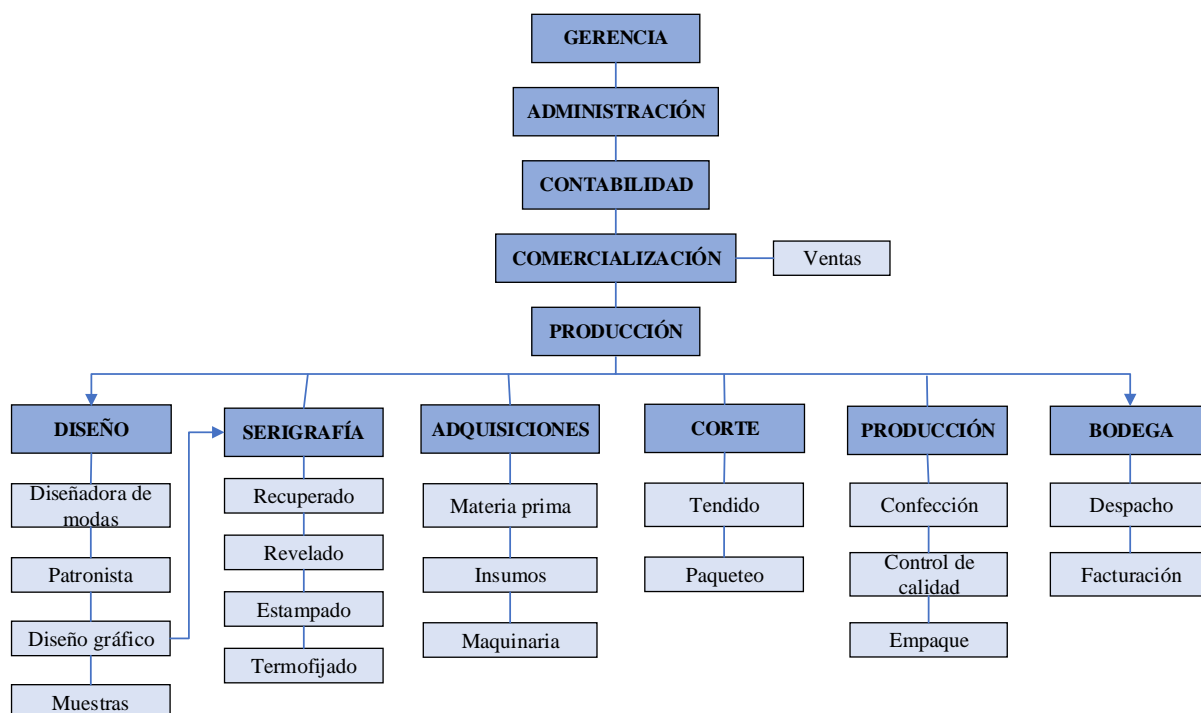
GERENCIA

ADMINISTRACIÓN

CONTABILIDAD

COMERCIALIZACIÓN

Ventas

PRODUCCIÓN

DISEÑO

Diseñadora de modas

Patronista

Diseño gráfico

Muestras

SERIGRAFÍA

Recuperado

Revelado

Estampado

Termofijado

ADQUISICIONES

Materia prima

Insumos

Maquinaria

CORTE

Tendido

Paqueteo

PRODUCCIÓN

Confección

Control de calidad

Empaque

BODEGA

Despacho

Facturación